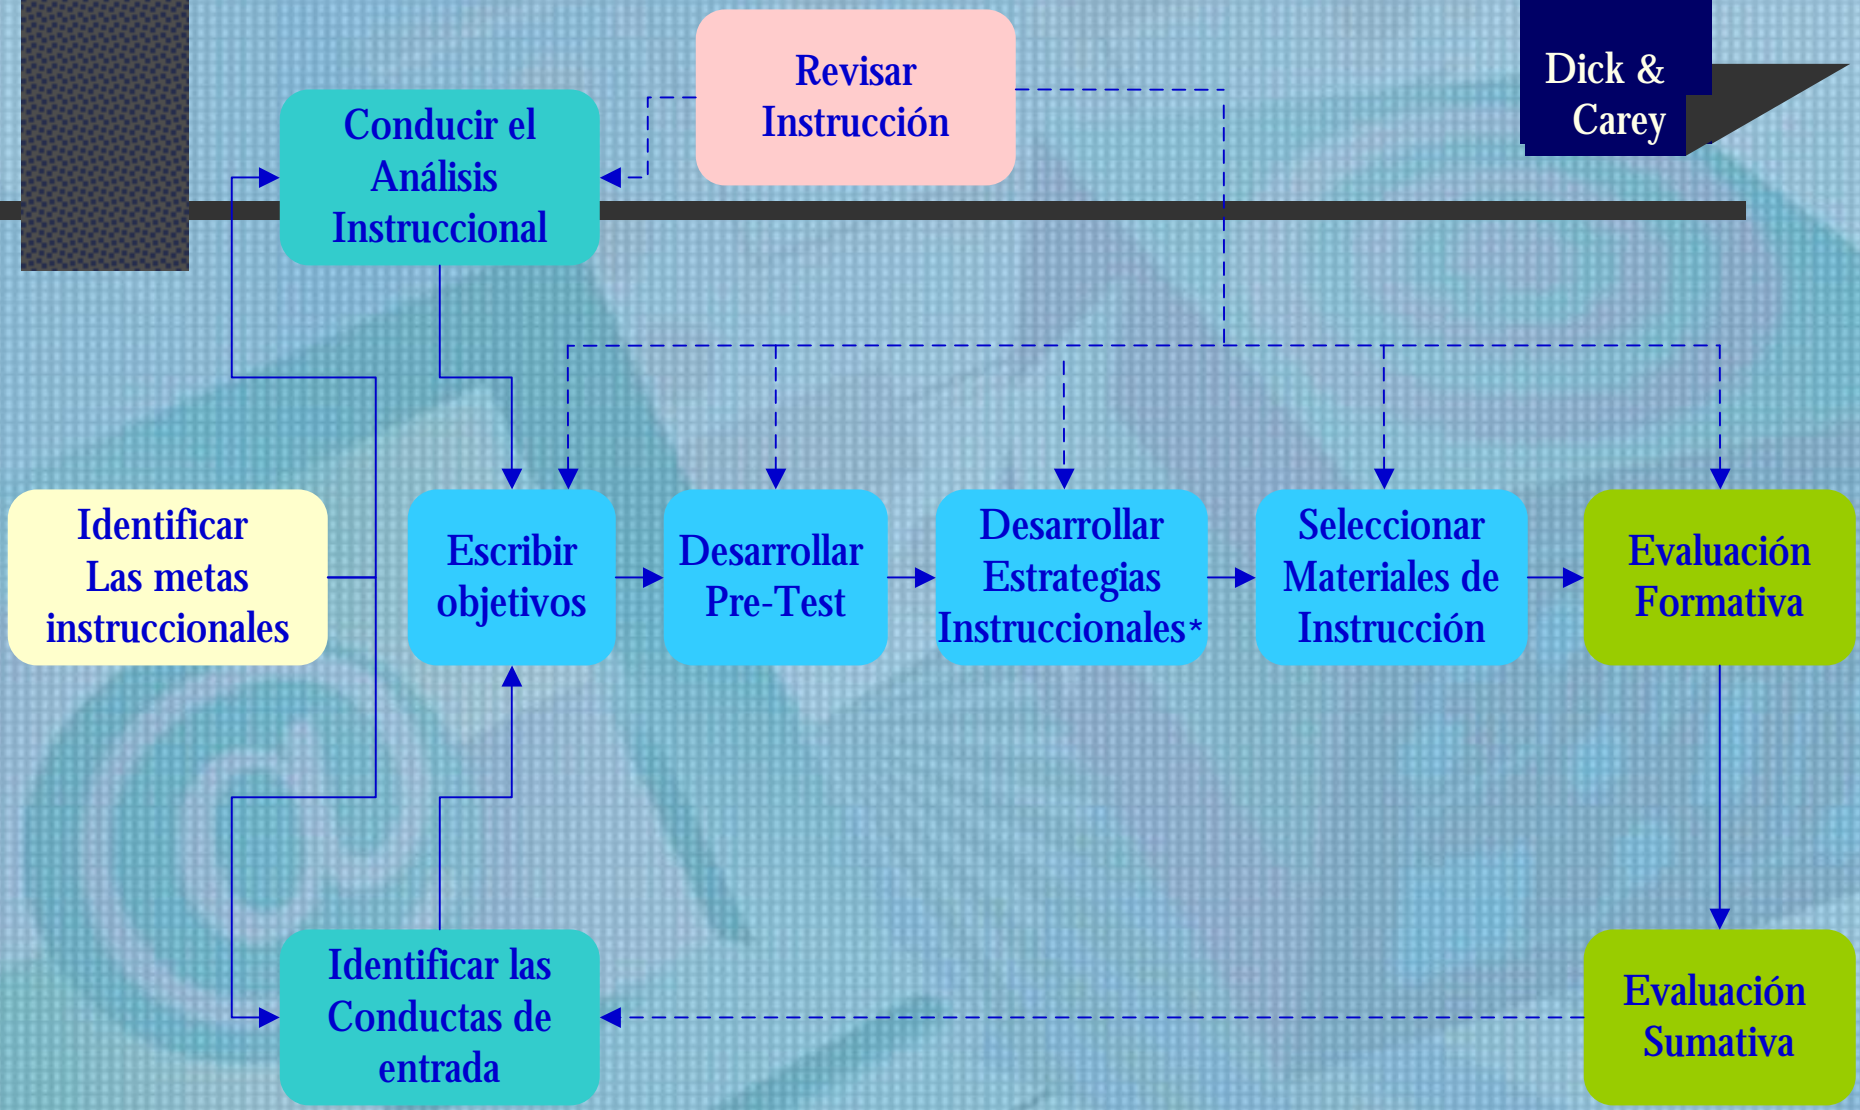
Dick & Carey

Revisar Instrucción

Conducir el Análisis Instruccional

Identificar Las metas instruccionales

Escribir objetivos

Desarrollar Pre-Test

Desarrollar Estrategias Instruccionales*

Seleccionar Materiales de Instrucción

Evaluación Formativa

Identificar las Conductas de entrada

Evaluación Sumativa